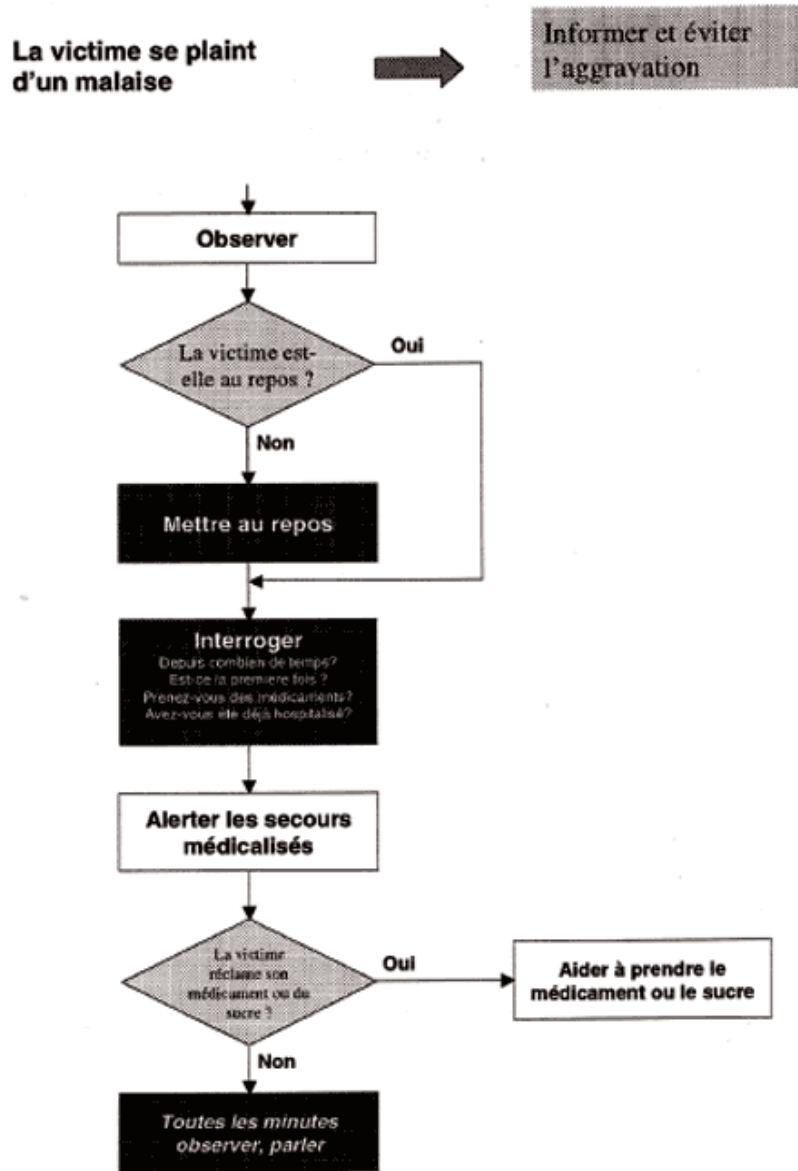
La victime se plaint d'un malaise

Informer et éviter l'aggravation

Observer

La victime est-elle au repos ?

Oui

Non

Mettre au repos

Interroger
Depuis combien de temps?
Est-ce la premiere fois ?
Prenez-vous des médicaments?
Avez-vous ete déjà hospitalisé?

Alerter les secours médicalisés

La victime réclame son médicament ou du sucre ?

Oui

Aider à prendre le médicament ou le sucre

Non

Toutes les minutes observer, parler